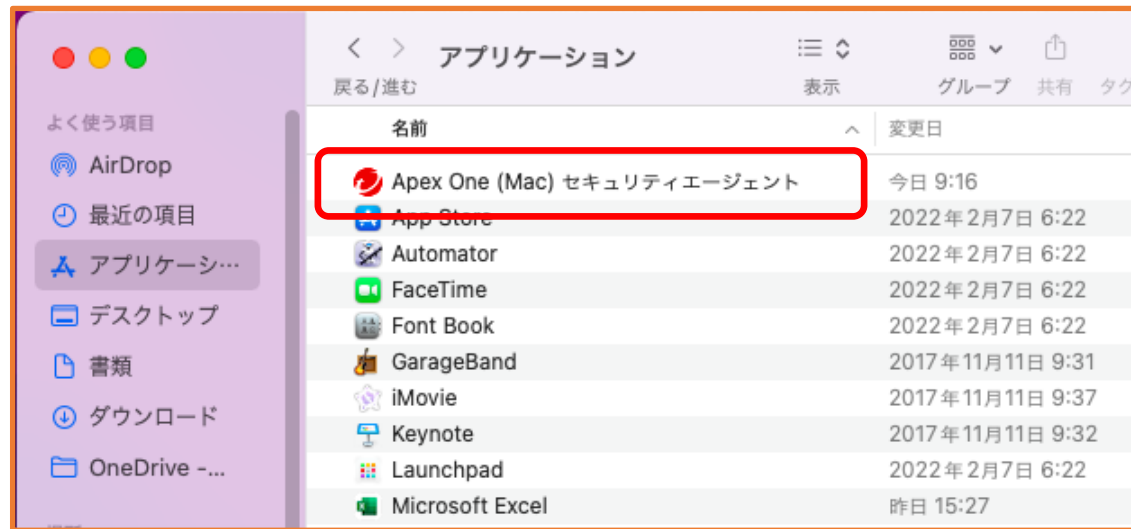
よく使う項目
AirDrop
最近の項目
アプリケーシ…
デスクトップ
書類
ダウンロード
OneDrive -...

アプリケーション
戻る/進む
表示
グループ
共有
タグ

| 名前 | 変更日 |
|---|---|
| Apex One (Mac) セキュリティエージェント | 今日 9:16 |
| App Store | 2022年2月7日 6:22 |
| Automator | 2022年2月7日 6:22 |
| FaceTime | 2022年2月7日 6:22 |
| Font Book | 2022年2月7日 6:22 |
| GarageBand | 2017年11月11日 9:31 |
| iMovie | 2017年11月11日 9:37 |
| Keynote | 2017年11月11日 9:32 |
| Launchpad | 2022年2月7日 6:22 |
| Microsoft Excel | 昨日 15:27 |